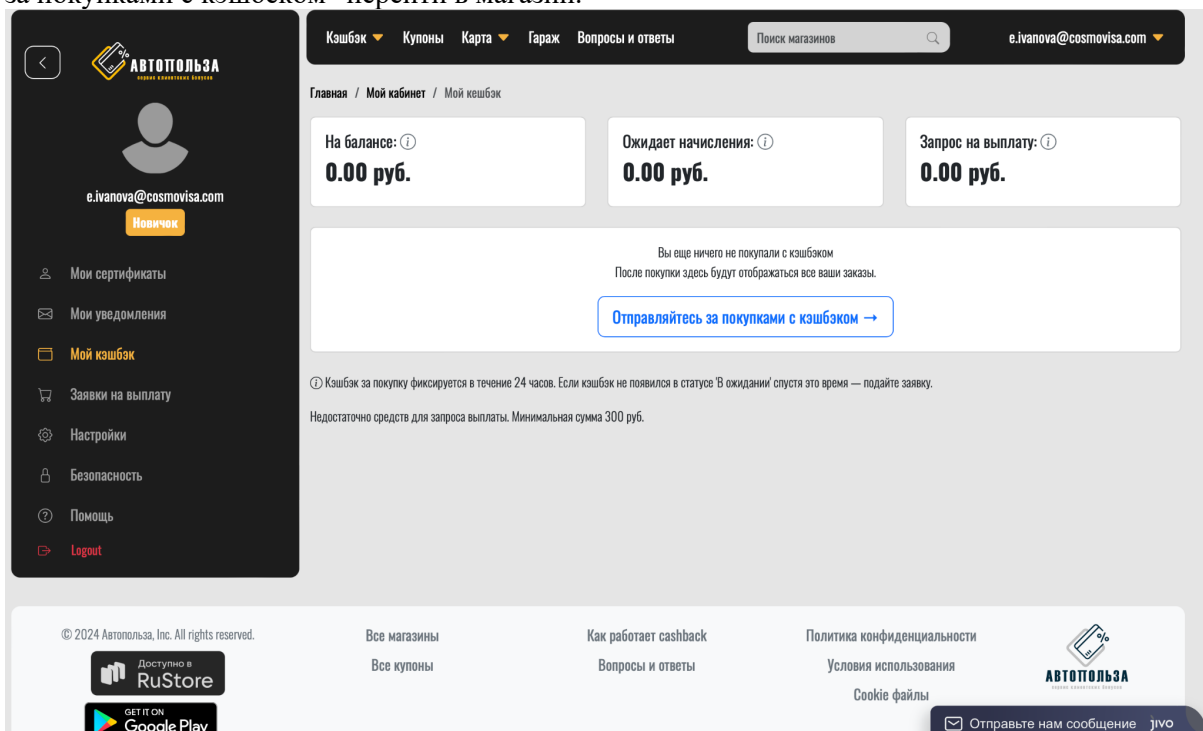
за покупками с кэшбэком" перейти в магазин.

АВТОПОЛЬЗА
сервис клиентских бонусов

e.ivanova@cosmovisa.com
Новичок

Мои сертификаты
Мои уведомления
Мой кэшбэк
Заявки на выплату
Настройки
Безопасность
Помощь
Logout

Кэшбэк Купоны Карта Гараж Вопросы и ответы Поиск магазинов e.ivanova@cosmovisa.com

Главная / Мой кабинет / Мой кешбэк

На балансе: ⓘ
0.00 руб.

Ожидает начисления: ⓘ
0.00 руб.

Запрос на выплату: ⓘ
0.00 руб.

Вы еще ничего не покупали с кэшбэком
После покупки здесь будут отображаться все ваши заказы.

Отправляйтесь за покупками с кэшбэком →

ⓘ Кэшбэк за покупку фиксируется в течение 24 часов. Если кэшбэк не появился в статусе 'В ожидании' спустя это время — подайте заявку.

Недостаточно средств для запроса выплаты. Минимальная сумма 300 руб.

© 2024 Автопольза, Inc. All rights reserved.
Доступно в RuStore
GET IT ON Google Play

Все магазины
Все купоны

Как работает cashback
Вопросы и ответы

Политика конфиденциальности
Условия использования
Cookie файлы

АВТОПОЛЬЗА
сервис клиентских бонусов

Отправьте нам сообщение jivo